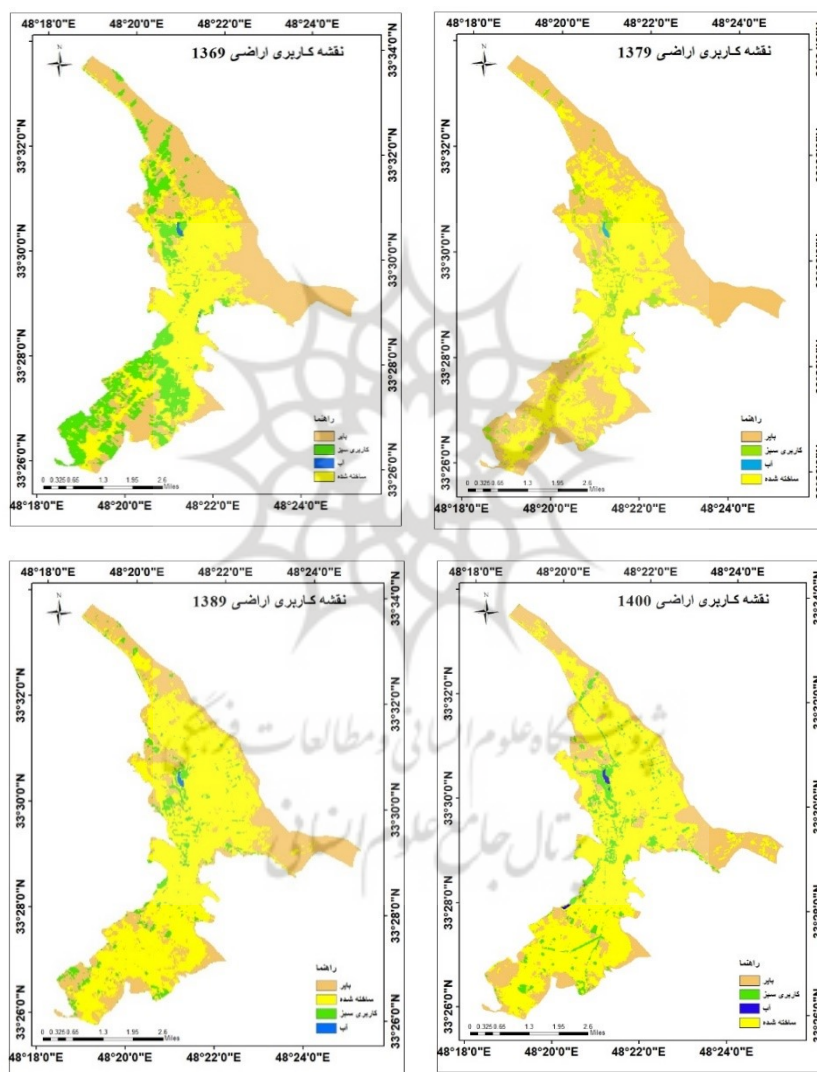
48°18'0"E 48°20'0"E 48°22'0"E 48°24'0"E

نقشه کاربری اراضی 1369

N

33°34'0"N

33°32'0"N 33°32'0"N

33°30'0"N 33°30'0"N

33°28'0"N 33°28'0"N

33°26'0"N 33°26'0"N

راهنما
بایر
کاربری سبز
آب
ساخته شده

0 0.325 0.65 1.3 1.95 2.6 Miles

48°18'0"E 48°20'0"E 48°22'0"E 48°24'0"E

48°18'0"E 48°20'0"E 48°22'0"E 48°24'0"E

نقشه کاربری اراضی 1379

N

33°32'0"N

33°30'0"N

33°28'0"N

33°26'0"N

راهنما
بایر
کاربری سبز
آب
ساخته شده

0 0.325 0.65 1.3 1.95 2.6 Miles

48°18'0"E 48°20'0"E 48°22'0"E 48°24'0"E

48°18'0"E 48°20'0"E 48°22'0"E 48°24'0"E

نقشه کاربری اراضی 1389

N

33°34'0"N

33°32'0"N 33°32'0"N

33°30'0"N 33°30'0"N

33°28'0"N 33°28'0"N

33°26'0"N 33°26'0"N

راهنما
بایر
ساخته شده
کاربری سبز
آب

0 0.325 0.65 1.3 1.95 2.6 Miles

48°18'0"E 48°20'0"E 48°22'0"E 48°24'0"E

48°18'0"E 48°20'0"E 48°22'0"E 48°24'0"E

نقشه کاربری اراضی 1400

N

33°34'0"N

33°32'0"N 33°32'0"N

33°30'0"N 33°30'0"N

33°28'0"N 33°28'0"N

33°26'0"N 33°26'0"N

راهنما
بایر
کاربری سبز
آب
ساخته شده

0 0.325 0.65 1.3 1.95 2.6 Miles

48°18'0"E 48°20'0"E 48°22'0"E 48°24'0"E

پژوهشگاه علوم انسانی و مطالعات فرهنگی
پرتال جامع علوم انسانی